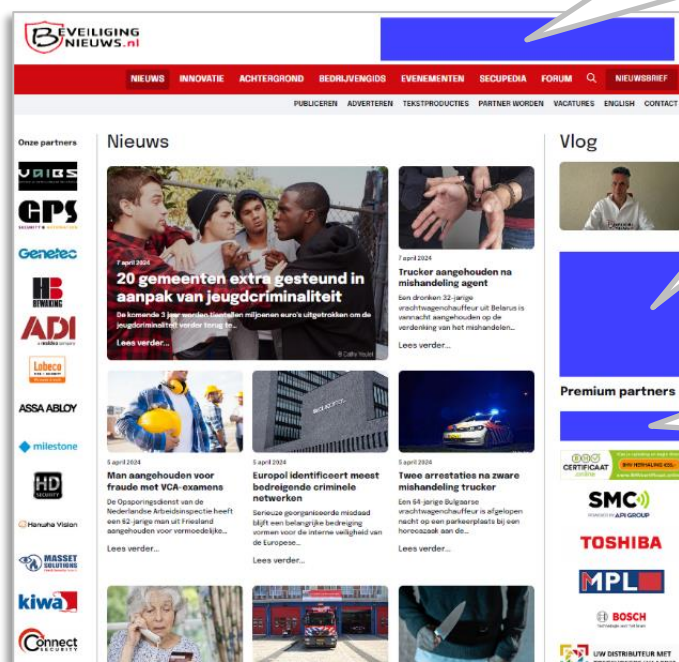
BEVEILIGING NIEUWS.nl

NIEUWS INNOVATIE ACHTERGROND BEDRIJVENGIDS EVENEMENTEN SECUPEDIA FORUM NIEUWSBRIEF

PUBLICEREN ADVERTEREN TEKSTPRODUCTIES PARTNER WORDEN VACATURES ENGLISH CONTACT

Onze partners

VAIBS

GPS

Genetec

BETAALKING

ADI

Lobeco

ASSA ABLOY

milestone

HD

Hanwha Vision

MASSET SOLUTIONS

kiwa

Connect

Nieuws

7 april 2024

20 gemeenten extra gesteund in aanpak van jeugdcriminaliteit

De komende 3 jaar worden tientallen miljoenen euro's uitgetrokken om de jeugdcriminaliteit verder terug te...

Lees verder...

© Cathy Yeulet

7 april 2024

Trucker aangehouden na mishandeling agent

Een dronken 32-jarige vrachtwagenchauffeur uit Belarus is vannacht aangehouden op de verdenking van het mishandelen...

Lees verder...

5 april 2024

Man aangehouden voor fraude met VCA-examens

De Opsporingsdienst van de Nederlandse Arbeidsinspectie heeft een 62-jarige man uit Friesland aangehouden voor vermoedelijke...

Lees verder...

5 april 2024

Europol identificeert meest bedreigende criminele netwerken

Ernstige georganiseerde misdaad blijft een belangrijke bedreiging vormen voor de interne veiligheid van de Europese...

Lees verder...

5 april 2024

Twee arrestaties na zware mishandeling trucker

Een 64-jarige Bulgaarse vrachtwagenchauffeur is afgelopen nacht op een parkeerplaats bij een horecazaak aan de...

Lees verder...

Vlog

Premium partners

CERTIFICAAT

SMC

TOSHIBA

MPL

BOSCH

UW DISTRIBUTEUR MET